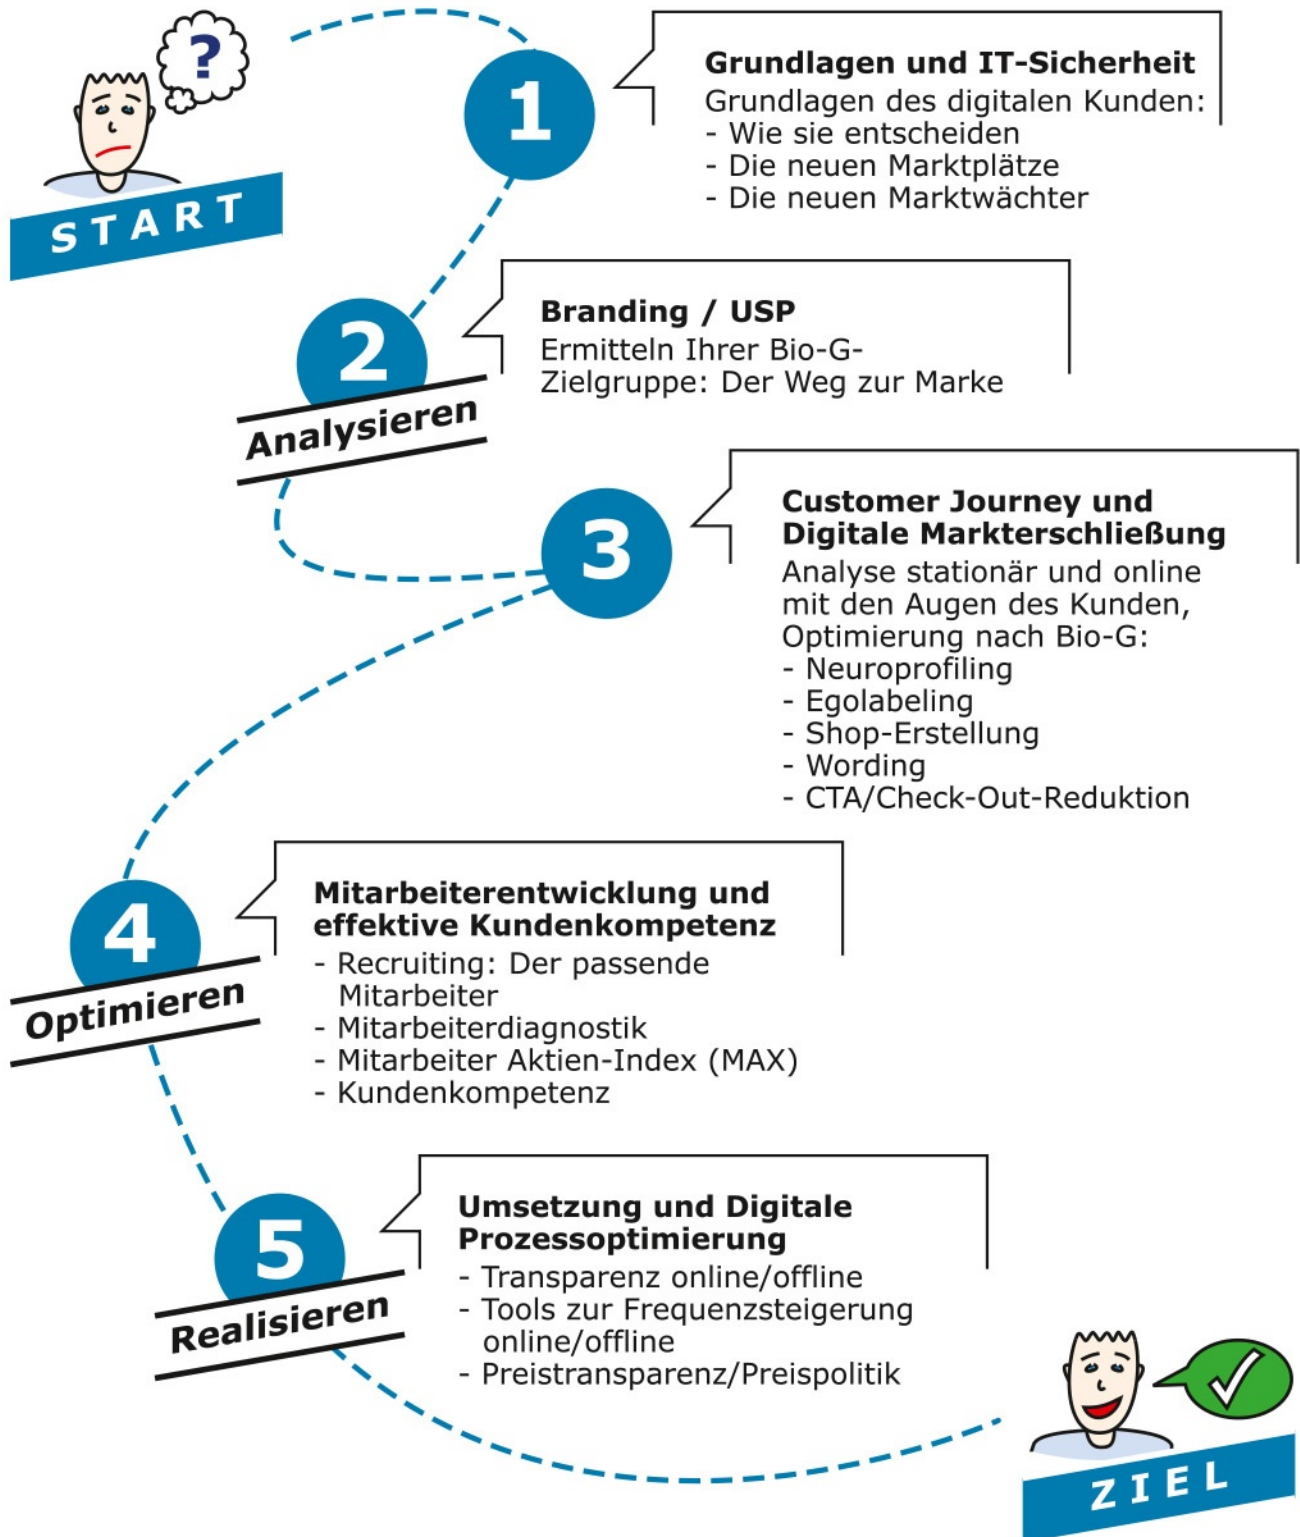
?

START

1

Grundlagen und IT-Sicherheit
Grundlagen des digitalen Kunden:
- Wie sie entscheiden
- Die neuen Marktplätze
- Die neuen Marktwächter

2

Analysieren

Branding / USP
Ermitteln Ihrer Bio-G-Zielgruppe: Der Weg zur Marke

3

Customer Journey und Digitale Markterschließung
Analyse stationär und online mit den Augen des Kunden, Optimierung nach Bio-G:
- Neuroprofiling
- Egolabeling
- Shop-Erstellung
- Wording
- CTA/Check-Out-Reduktion

4

Optimieren

Mitarbeiterentwicklung und effektive Kundenkompetenz
- Recruiting: Der passende Mitarbeiter
- Mitarbeiterdiagnostik
- Mitarbeiter Aktien-Index (MAX)
- Kundenkompetenz

5

Realisieren

Umsetzung und Digitale Prozessoptimierung
- Transparenz online/offline
- Tools zur Frequenzsteigerung online/offline
- Preistransparenz/Preispolitik

ZIEL